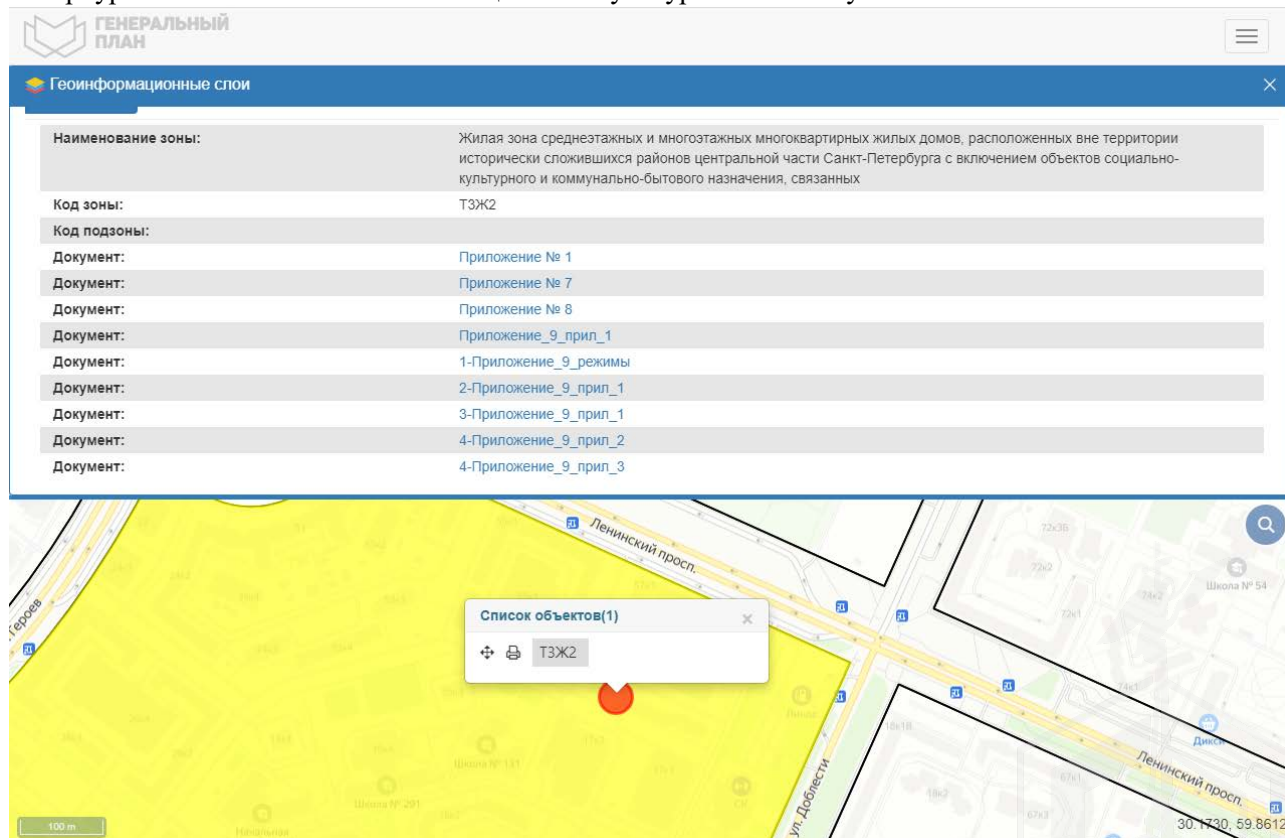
ГЕНЕРАЛЬНЫЙ ПЛАН

Геоинформационные слои

| | |
|---|---|
| Наименование зоны: | Жилая зона среднеэтажных и многоэтажных многоквартирных жилых домов, расположенных вне территории исторически сложившихся районов центральной части Санкт-Петербурга с включением объектов социально-культурного и коммунально-бытового назначения, связанных |
| Код зоны: | ТЗЖ2 |
| Код подзоны: | |
| Документ: | Приложение № 1 |
| Документ: | Приложение № 7 |
| Документ: | Приложение № 8 |
| Документ: | Приложение_9_прил_1 |
| Документ: | 1-Приложение_9_режимы |
| Документ: | 2-Приложение_9_прил_1 |
| Документ: | 3-Приложение_9_прил_1 |
| Документ: | 4-Приложение_9_прил_2 |
| Документ: | 4-Приложение_9_прил_3 |

Ленинский просп.
Героев
Список объектов(1)
ТЗЖ2
Школа № 54
Дикси
Ленинский просп.
ул. Доблести
Школа № 131
Школа № 291
Начальная
100 m
30.1730, 59.8612